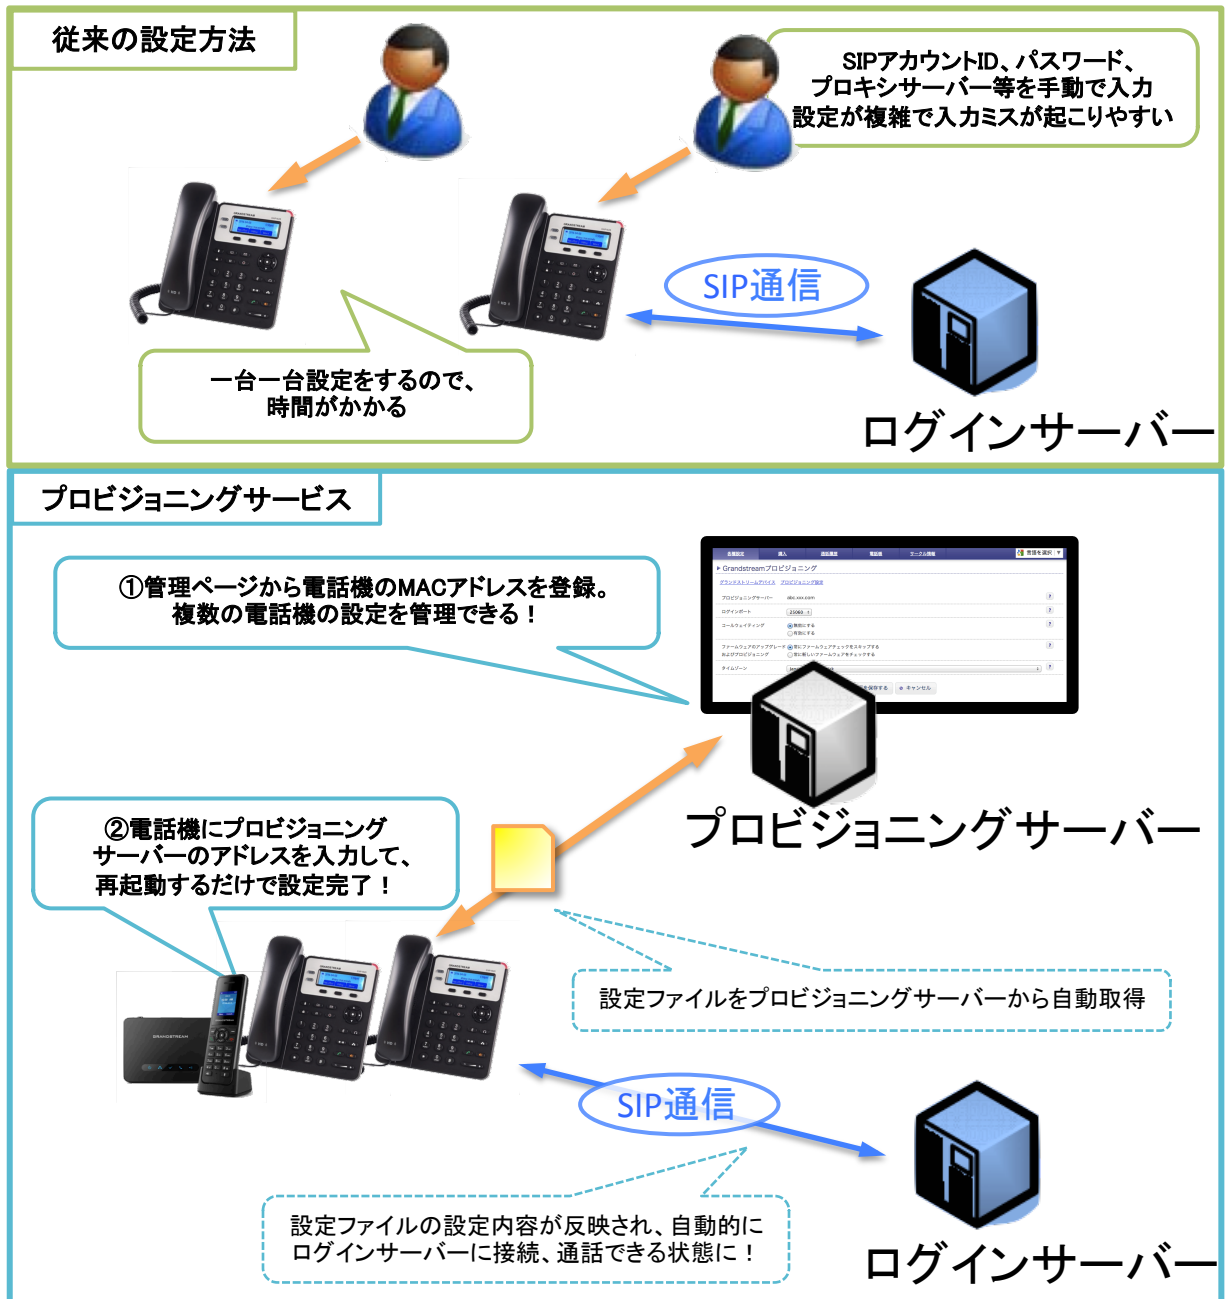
従来の設定方法

SIPアカウントID、パスワード、プロキシサーバー等を手動で入力
設定が複雑で入力ミスが起こりやすい

SIP通信

一台一台設定をするので、時間がかかる

ログインサーバー

プロビジョニングサービス

①管理ページから電話機のMACアドレスを登録。複数の電話機の設定を管理できる！

Grandstreamプロビジョニング

プロビジョニングサーバー

②電話機にプロビジョニングサーバーのアドレスを入力して、再起動するだけで設定完了！

設定ファイルをプロビジョニングサーバーから自動取得

SIP通信

設定ファイルの設定内容が反映され、自動的にログインサーバーに接続、通話できる状態に！

ログインサーバー